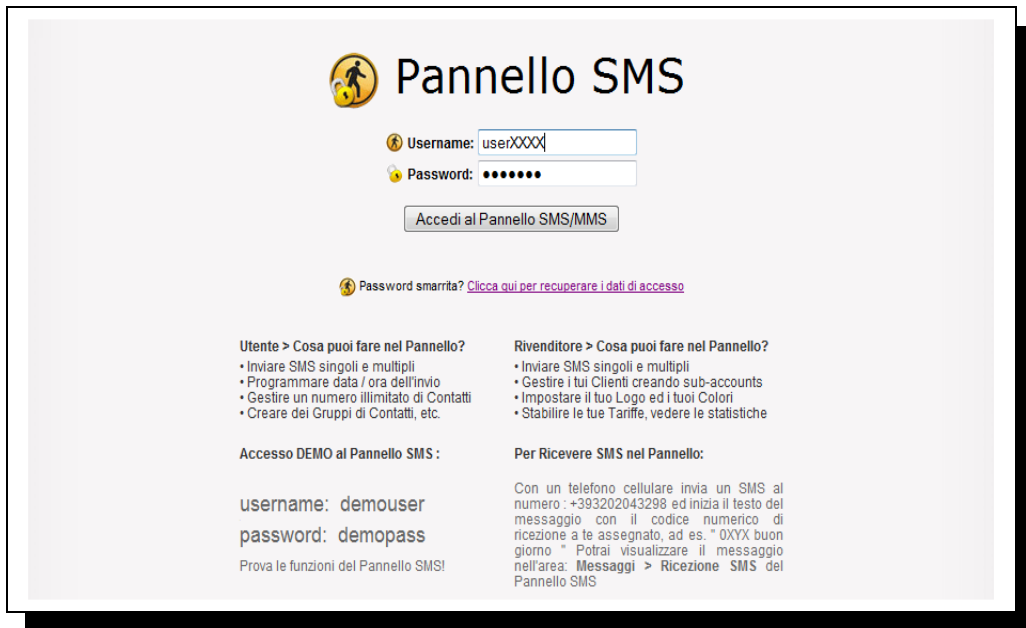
Pannello SMS

Username: userXXXX
Password: •••••••

Accedi al Pannello SMS/MMS

Password smarrita? Clicca qui per recuperare i dati di accesso

Utente > Cosa puoi fare nel Pannello?
• Inviare SMS singoli e multipli
• Programmare data / ora dell'invio
• Gestire un numero illimitato di Contatti
• Creare dei Gruppi di Contatti, etc.

Accesso DEMO al Pannello SMS :

username: demouser
password: demopass

Prova le funzioni del Pannello SMS!

Rivenditore > Cosa puoi fare nel Pannello?
• Inviare SMS singoli e multipli
• Gestire i tui Clienti creando sub-accounts
• Impostare il tuo Logo ed i tuoi Colori
• Stabilire le tue Tariffe, vedere le statistiche

Per Ricevere SMS nel Pannello:

Con un telefono cellulare invia un SMS al numero : +393202043298 ed inizia il testo del messaggio con il codice numerico di ricezione a te assegnato, ad es. " 0XYX buon giorno " Potrai visualizzare il messaggio nell'area: Messaggi > Ricezione SMS del Pannello SMS